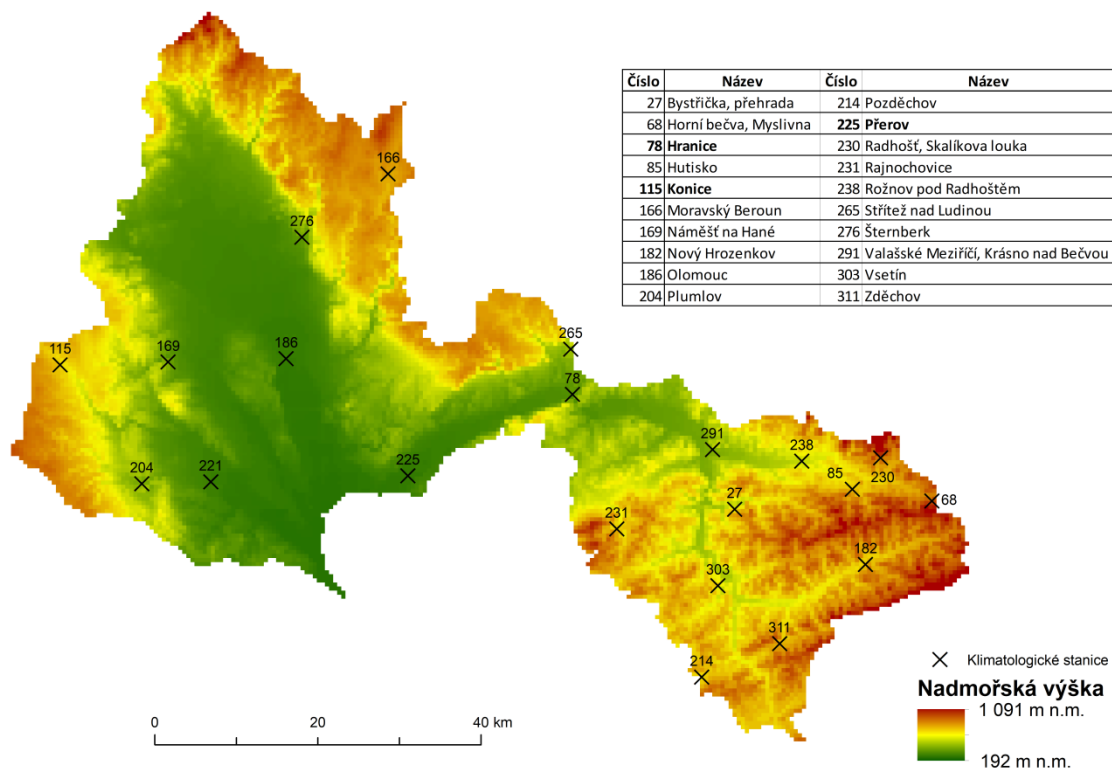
| Číslo | Název | Číslo | Název |
|---|---|---|---|
| 27 | Bystřička, přehrada | 214 | Pozděchov |
| 68 | Horní bečva, Myslivna | **225** | **Přerov** |
| **78** | **Hranice** | 230 | Radhošť, Skalíkova louka |
| 85 | Hutisko | 231 | Rajnochovice |
| **115** | **Konice** | 238 | Rožnov pod Radhoštěm |
| 166 | Moravský Beroun | 265 | Střítež nad Ludinou |
| 169 | Náměšť na Hané | 276 | Šternberk |
| 182 | Nový Hrozenkov | 291 | Valašské Meziříčí, Krásno nad Bečvou |
| 186 | Olomouc | 303 | Vsetín |
| 204 | Plumlov | 311 | Zděchov |

166
276
115
169
186
265
78
291
238
230
85
68
204
221
225
27
231
182
303
311
214

Klimatologické stanice

Nadmořská výška
1 091 m n.m.
192 m n.m.

0
20
40 km